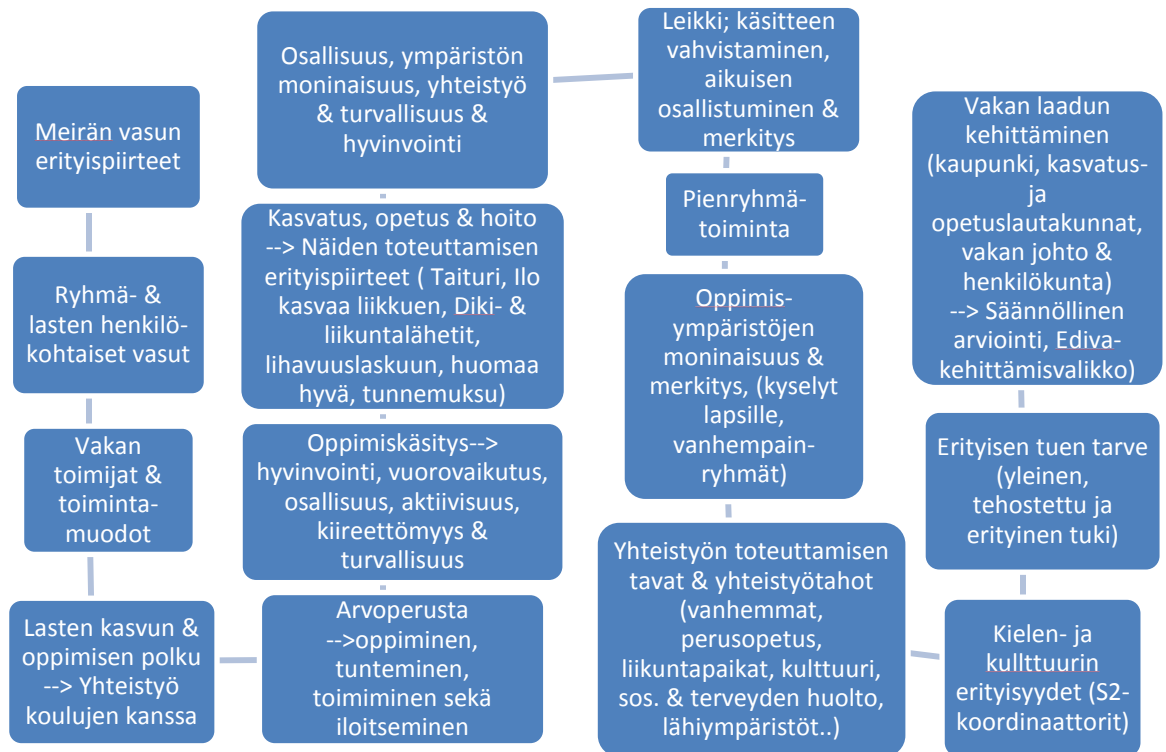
Meirän vasun erityispiirteet

Ryhmä- & lasten henkilökohtaiset vasut

Vakan toimijat & toimintamuodot

Lasten kasvun & oppimisen polku --> Yhteistyö koulujen kanssa

Arvoperusta -->oppiminen, tunteminen, toimiminen sekä iloitseminen

Oppimiskäsitys--> hyvinvointi, vuorovaikutus, osallisuus, aktiivisuus, kiireettömyys & turvallisuus

Kasvatus, opetus & hoito --> Näiden toteuttamisen erityispiirteet ( Taituri, Ilo kasvaa liikkuen, Diki- & liikuntalähetit, lihavuuslaskuun, huomaa hyvä, tunnemuksu)

Osallisuus, ympäristön moninaisuus, yhteistyö & turvallisuus & hyvinvointi

Leikki; käsitteen vahvistaminen, aikuisen osallistuminen & merkitys

Pienryhmätoiminta

Oppimisympäristöjen moninaisuus & merkitys, (kyselyt lapsille, vanhempainryhmät)

Yhteistyön toteuttamisen tavat & yhteistyötahot (vanhemmat, perusopetus, liikuntapaikat, kulttuuri, sos. & terveyden huolto, lähiympäristöt..)

Kielen- ja kullttuurin erityisyydet (S2-koordinaattorit)

Erityisen tuen tarve (yleinen, tehostettu ja erityinen tuki)

Vakan laadun kehittäminen (kaupunki, kasvatus- ja opetuslautakunnat, vakan johto & henkilökunta) --> Säännöllinen arviointi, Ediva-kehittämisvalikko)